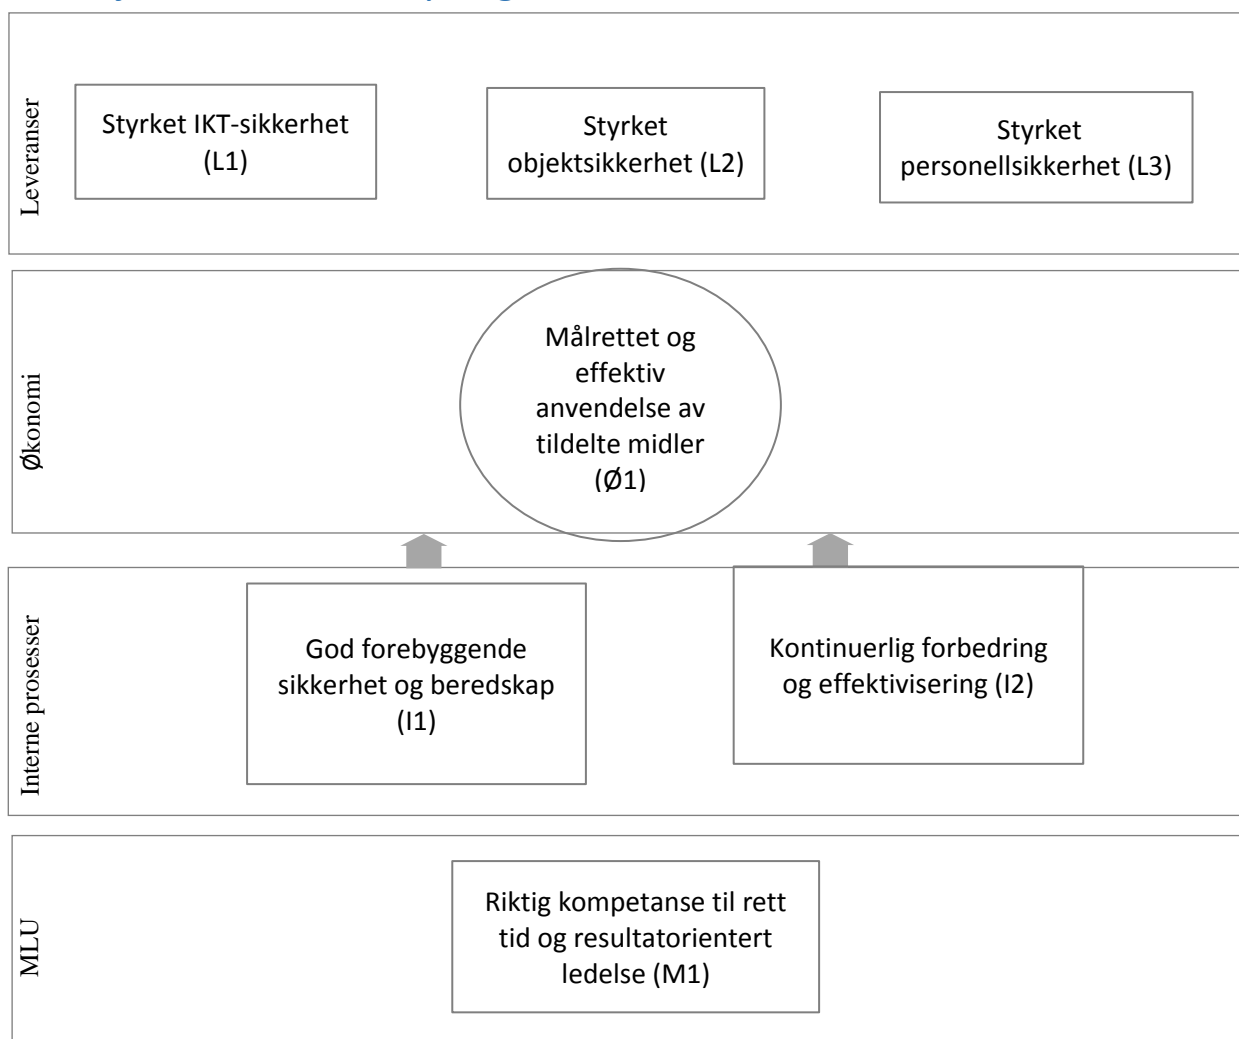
Leveranser

Styrket IKT-sikkerhet (L1)

Styrket objektsikkerhet (L2)

Styrket personellsikkerhet (L3)

Økonomi

Målrettet og effektiv anvendelse av tildelte midler (Ø1)

Interne prosesser

God forebyggende sikkerhet og beredskap (I1)

Kontinuerlig forbedring og effektivisering (I2)

MLU

Riktig kompetanse til rett tid og resultatorientert ledelse (M1)